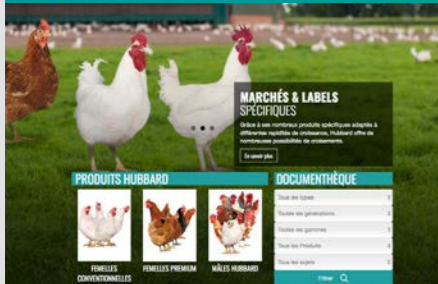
MARCHÉS & LABELS SPÉCIFIQUES

Grâce à ses nombreux produits spécifiques adaptés à différentes rapidités de croissance, Hubbard offre de nombreuses possibilités de croisements.

En savoir plus

PRODUITS HUBBARD

FEMELLES CONVENTIONNELLES

FEMELLES PREMIUM

MÂLES HUBBARD

DOCUMENTHÈQUE

Tous les types

Toutes les générations

Toutes les gammes

Tous les Produits

Tous les sujets

Filtrer